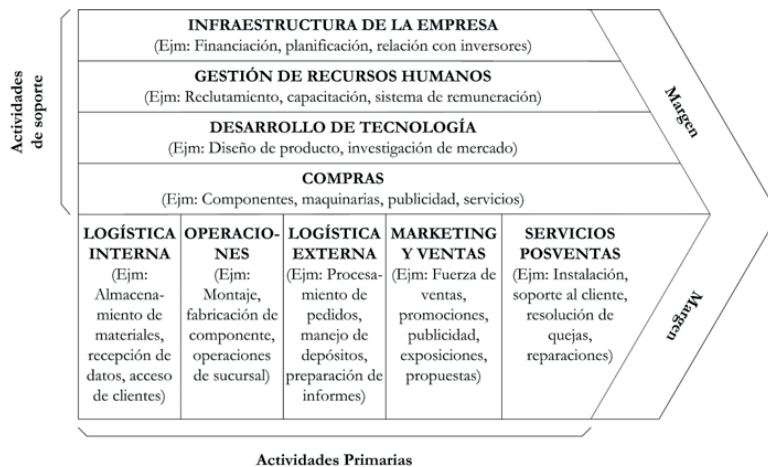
Actividades de soporte

INFRAESTRUCTURA DE LA EMPRESA
(Ejm: Financiación, planificación, relación con inversores)

GESTIÓN DE RECURSOS HUMANOS
(Ejm: Reclutamiento, capacitación, sistema de remuneración)

DESARROLLO DE TECNOLOGÍA
(Ejm: Diseño de producto, investigación de mercado)

COMPRAS
(Ejm: Componentes, maquinarias, publicidad, servicios)

Margen

| LOGÍSTICA INTERNA (Ejm: Almacenamiento de materiales, recepción de datos, acceso de clientes) | OPERACIONES (Ejm: Montaje, fabricación de componente, operaciones de sucursal) | LOGÍSTICA EXTERNA (Ejm: Procesamiento de pedidos, manejo de depósitos, preparación de informes) | MARKETING Y VENTAS (Ejm: Fuerza de ventas, promociones, publicidad, exposiciones, propuestas) | SERVICIOS POSVENTAS (Ejm: Instalación, soporte al cliente, resolución de quejas, reparaciones) |
|---|---|---|---|---|

Margen

Actividades Primarias